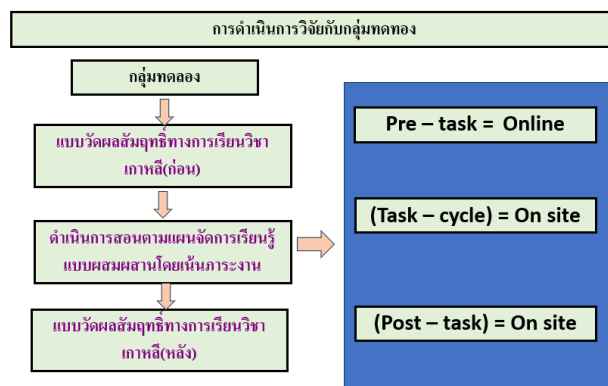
การดำเนินการวิจัยกับกลุ่มทดทอง

กลุ่มทดลอง

แบบวัดผลสัมฤทธิ์ทางการเรียนวิชาเกาหลี(ก่อน)

ดำเนินการสอนตามแผนจัดการเรียนรู้แบบผสมผสานโดยเน้นภาระงาน

แบบวัดผลสัมฤทธิ์ทางการเรียนวิชาเกาหลี(หลัง)

Pre – task = Online

(Task – cycle) = On site

(Post – task) = On site